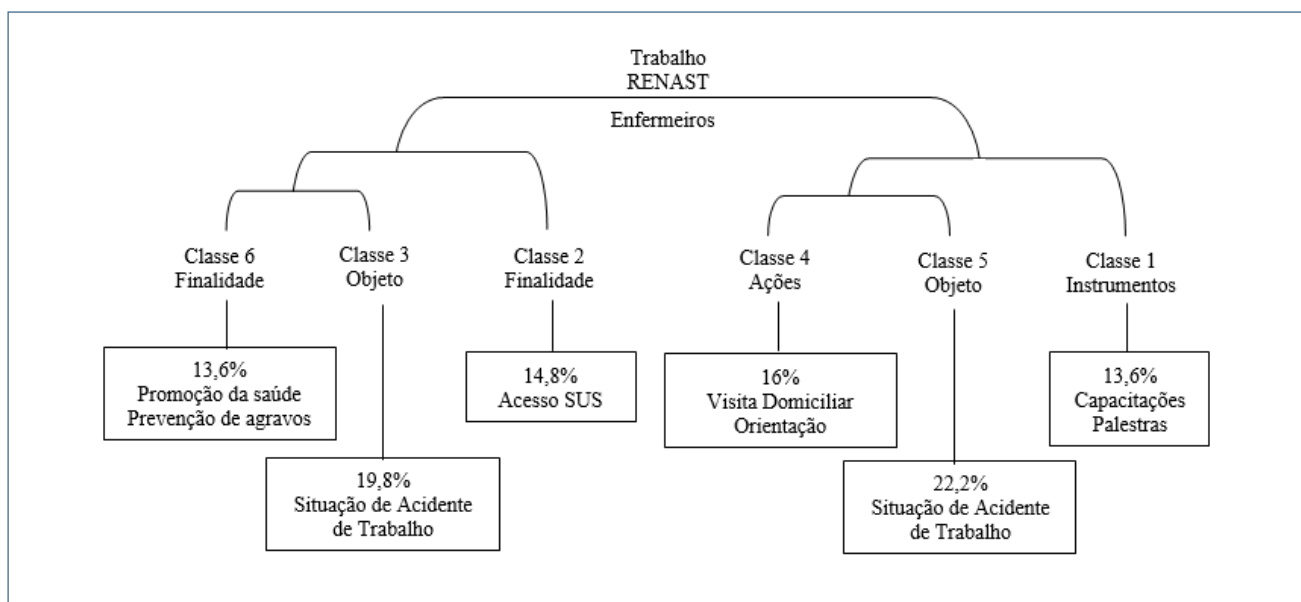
Trabalho
RENAST
Enfermeiros

Classe 6
Finalidade

13,6%
Promoção da saúde
Prevenção de agravos

Classe 3
Objeto

19,8%
Situação de Acidente de Trabalho

Classe 2
Finalidade

14,8%
Acesso SUS

Classe 4
Ações

16%
Visita Domiciliar
Orientação

Classe 5
Objeto

22,2%
Situação de Acidente de Trabalho

Classe 1
Instrumentos

13,6%
Capacitações
Palestras